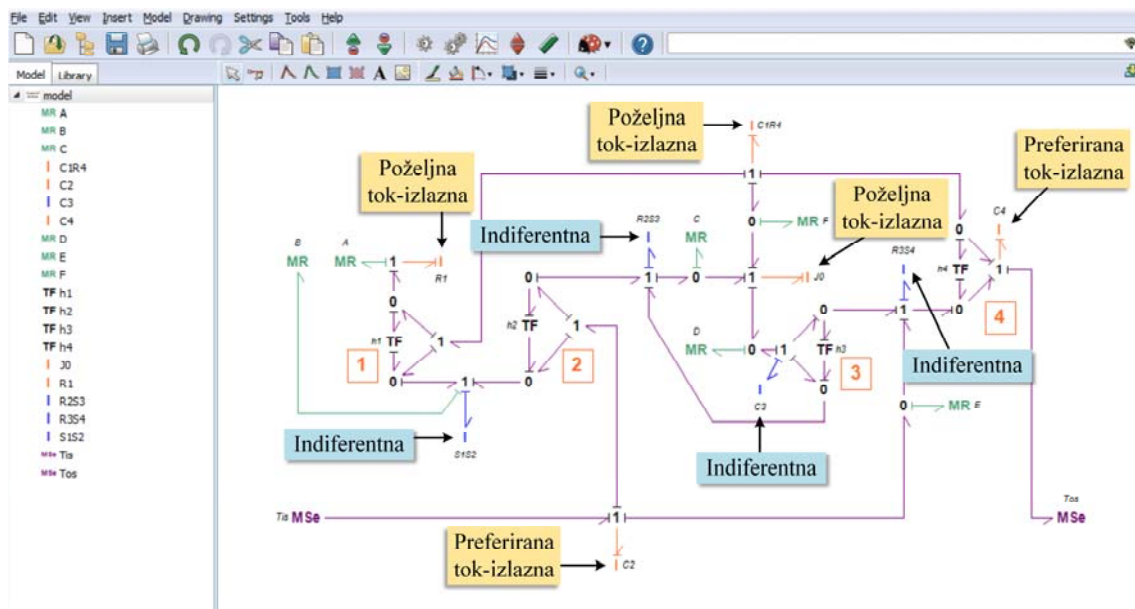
File Edit View Insert Model Drawing Settings Tools Help

Model Library

model
MR A
MR B
MR C
I C1R4
I C2
I C3
I C4
MR D
MR E
MR F
TF h1
TF h2
TF h3
TF h4
I J0
I R1
I R2S3
I R3S4
I S1S2
MSe Tis
MSe Tos

Poželjna tok-izlazna

C1R4

Poželjna tok-izlazna

Preferirana tok-izlazna

Poželjna tok-izlazna

Indiferentna

R2S3

C

MR

C4

B

A

MR

MR

1

R1

0

1

0

1

MR F

R3S4

h4 TF

0

1

0

h2 TF

1

0

1

J0

0

h1 TF

1

1

2

D

MR

0

1

TF h3

0

1

0

4

0

1

0

3

Indiferentna

C3

0

MR E

Indiferentna

S1S2

Indiferentna

Tos

Tis MSe

1

MSe

Preferirana tok-izlazna

C2